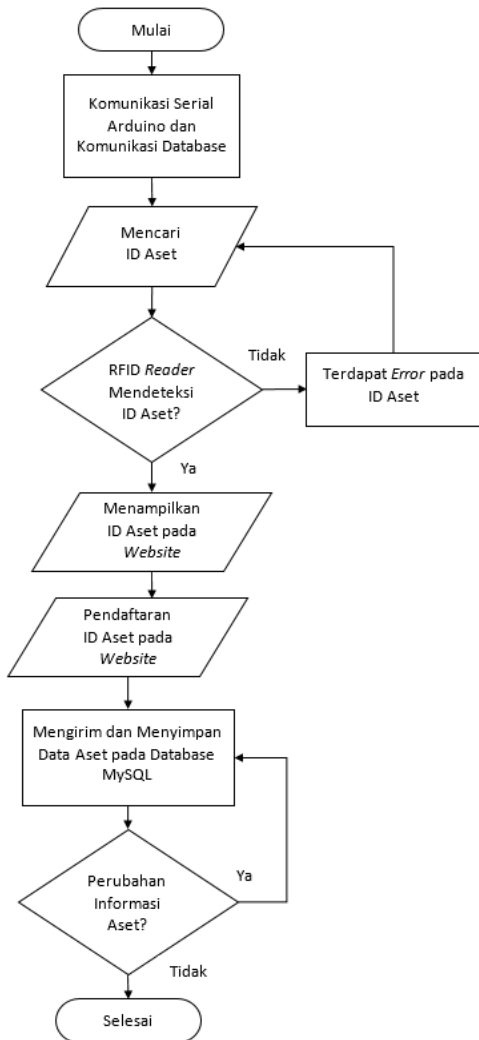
Mulai

Komunikasi Serial Arduino dan Komunikasi Database

Mencari ID Aset

RFID *Reader* Mendeteksi ID Aset?

Tidak

Terdapat *Error* pada ID Aset

Ya

Menampilkan ID Aset pada *Website*

Pendaftaran ID Aset pada *Website*

Mengirim dan Menyimpan Data Aset pada Database MySQL

Perubahan Informasi Aset?

Ya

Tidak

Selesai